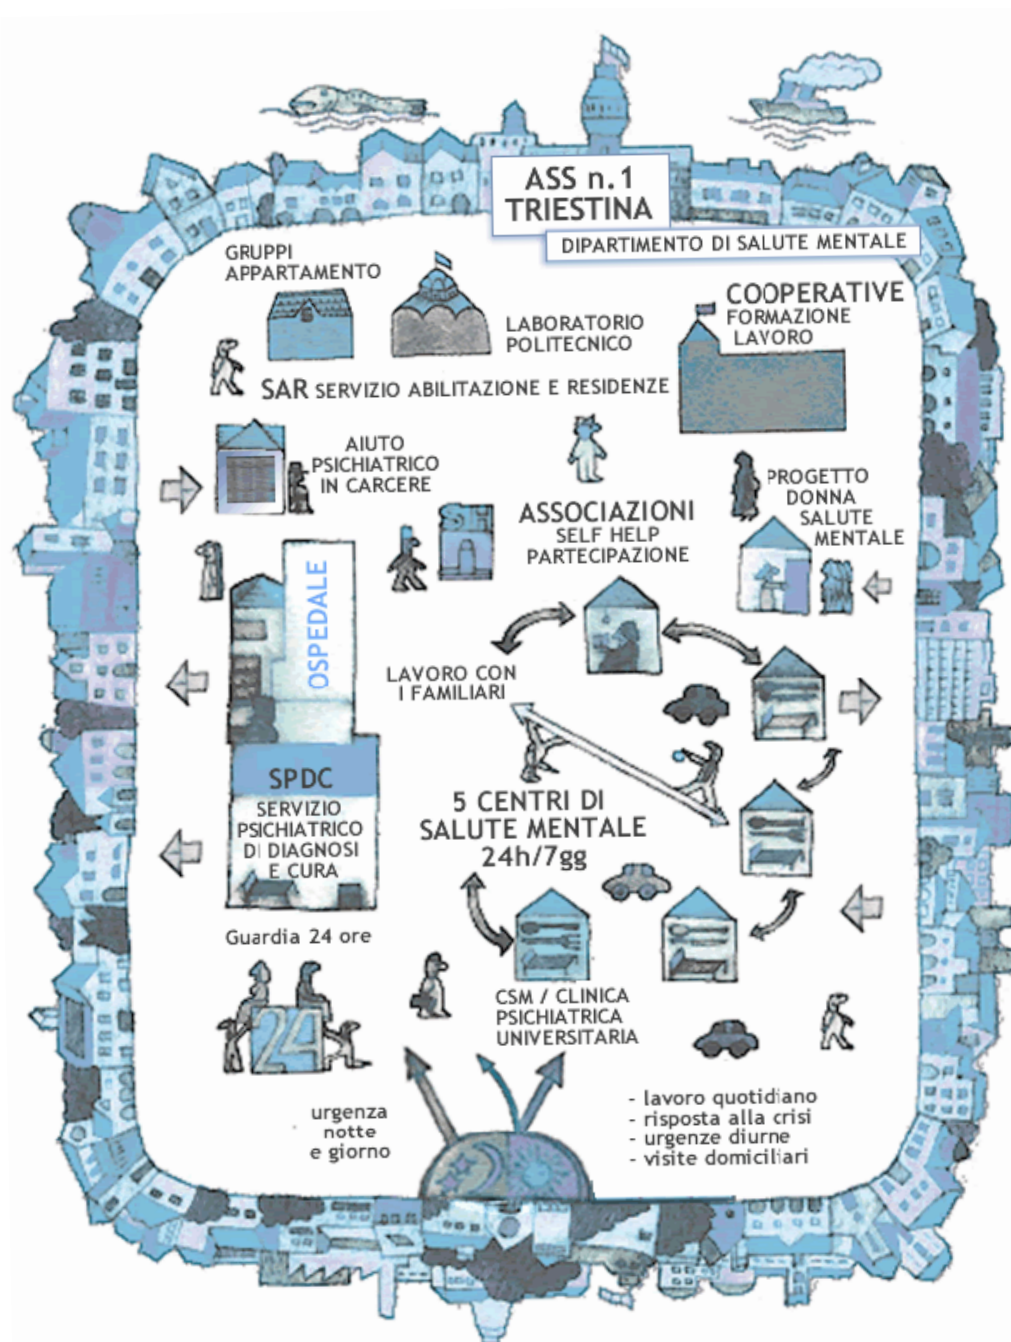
ASS n.1
TRIESTINA

DIPARTIMENTO DI SALUTE MENTALE

GRUPPI APPARTAMENTO

LABORATORIO POLITECNICO

COOPERATIVE
FORMAZIONE LAVORO

SAR SERVIZIO ABILITAZIONE E RESIDENZE

AIUTO PSICHIATRICO IN CARCERE

PROGETTO DONNA SALUTE MENTALE

SH

ASSOCIAZIONI
SELF HELP
PARTECIPAZIONE

OSPEDALE

LAVORO CON I FAMILIARI

SPDC
SERVIZIO PSICHIATRICO DI DIAGNOSI E CURA

5 CENTRI DI SALUTE MENTALE
24h/7gg

Guardia 24 ore

24

CSM / CLINICA PSICHIATRICA UNIVERSITARIA

urgenza
notte
e giorno

- lavoro quotidiano
- risposta alla crisi
- urgenze diurne
- visite domiciliari